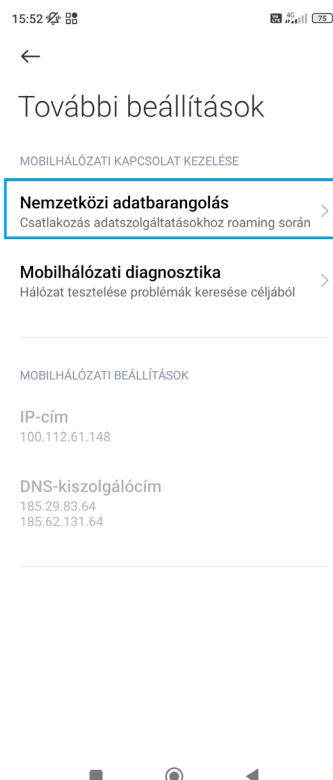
15:52

75

További beállítások

MOBILHÁLÓZATI KAPCSOLAT KEZELÉSE

Nemzetközi adatbarangolás
Csatlakozás adatszolgáltatásokhoz roaming során

Mobilhálózati diagnosztika
Hálózat tesztelése problémák keresése céljából

MOBILHÁLÓZATI BEÁLLÍTÁSOK

IP-cím
100.112.61.148

DNS-kiszolgálócím
185.29.83.64
185.62.131.64